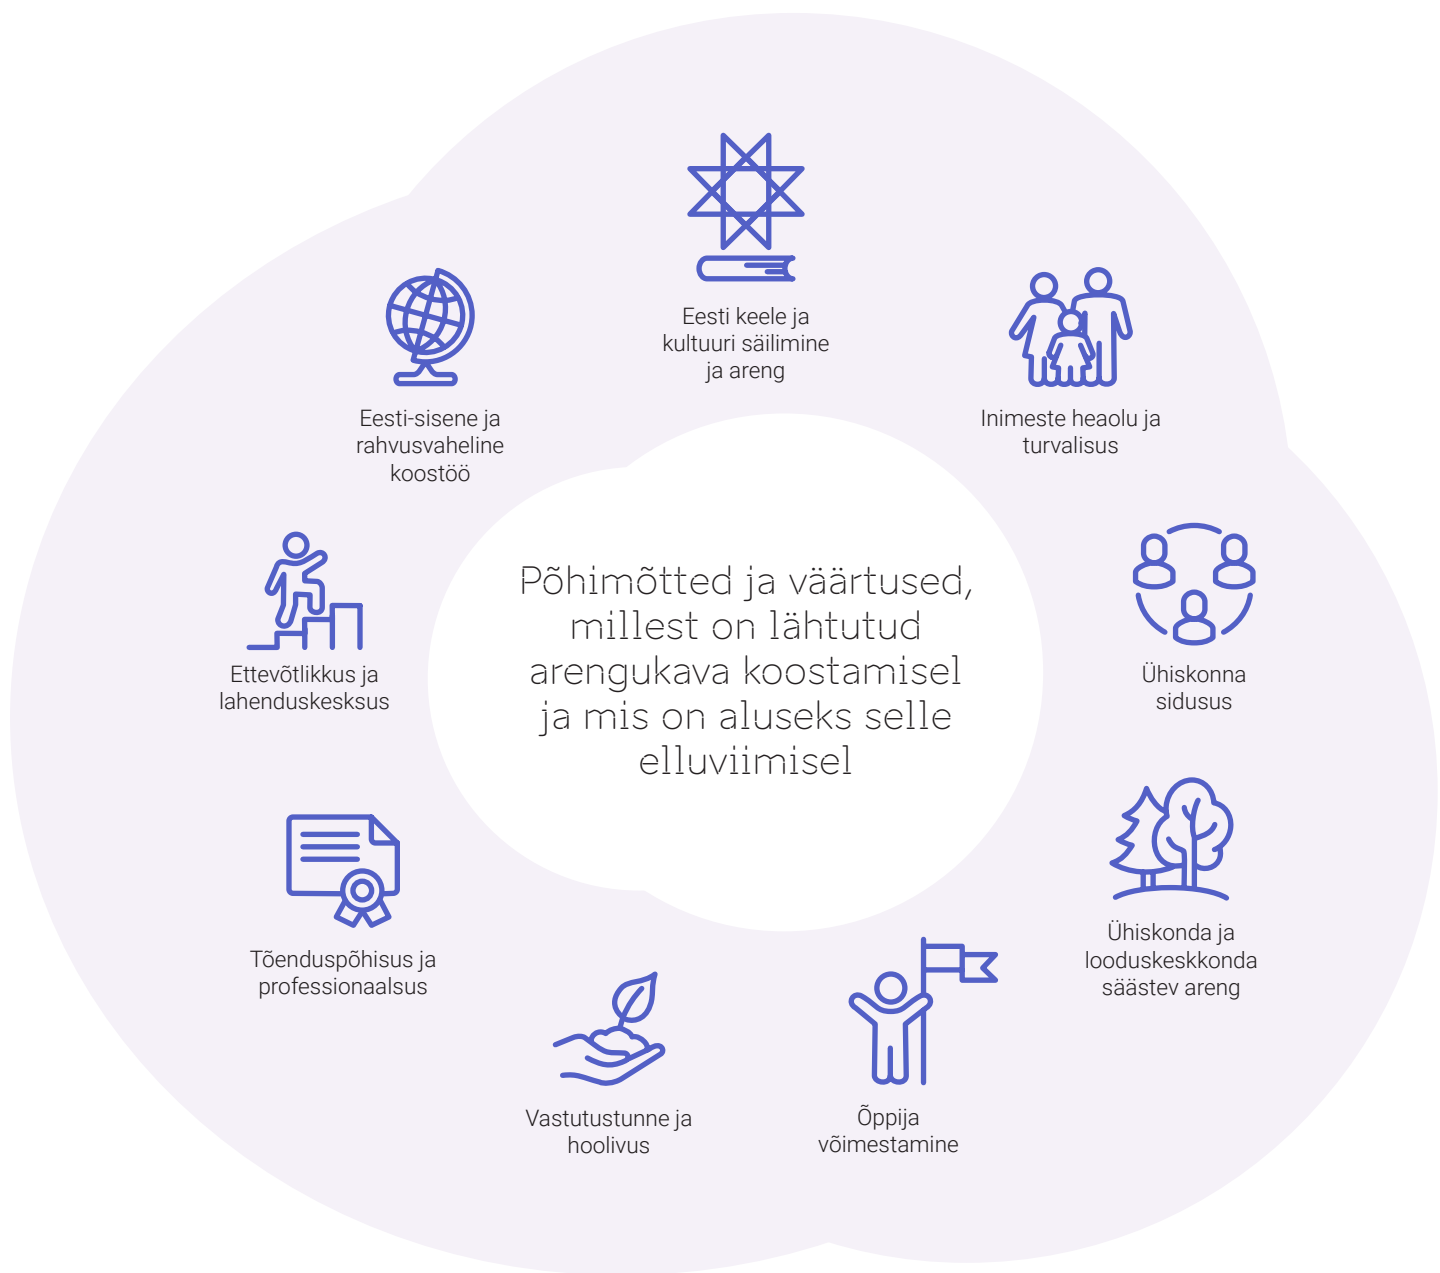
Põhimõtted ja väärtused, millest on lähtutud arengukava koostamisel ja mis on aluseks selle elluviimisel

Eesti keele ja kultuuri säilimine ja areng

Inimeste heaolu ja turvalisus

Ühiskonna sidusus

Ühiskonda ja looduskeskkonda säästev areng

Õppija võimestamine

Vastutustunne ja hoolivus

Tõenduspõhisus ja professionaalsus

Ettevõtlikkus ja lahenduskesksus

Eesti-sisene ja rahvusvaheline koostöö